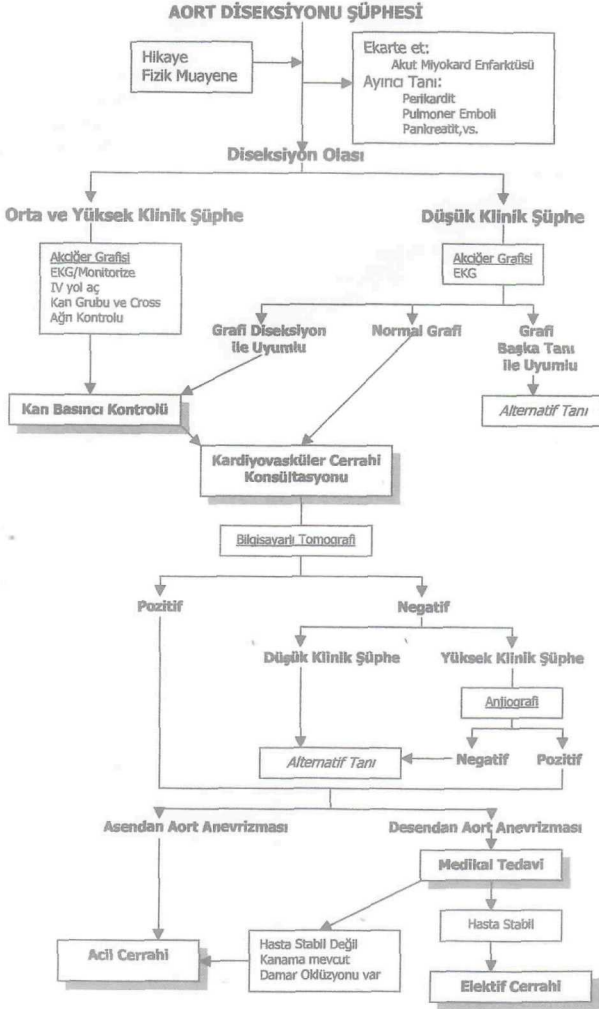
AORT DİSEKSİYONU ŞÜPHESİ

Hikaye
Fizik Muayene

Ekarte et:
Akut Miyokard Enfarktüsü
Ayırıcı Tanı:
Perikardit
Pulmoner Emboli
Pankreatit, vs.

Diseksiyon Olası

Orta ve Yüksek Klinik Şüphe

Düşük Klinik Şüphe

Akciğer Grafisi
EKG/Monitorize
IV yol aç
Kan Grubu ve Cross
Ağrı Kontrolu

Akciğer Grafisi
EKG

Grafi Diseksiyon ile Uyumlu

Normal Grafi

Grafi Başka Tanı ile Uyumlu

Kan Basıncı Kontrolü

Alternatif Tanı

Kardiyovasküler Cerrahi Konsültasyonu

Bilgisayarlı Tomografi

Pozitif

Negatif

Düşük Klinik Şüphe

Yüksek Klinik Şüphe

Anjiografi

Alternatif Tanı

Negatif

Pozitif

Asendan Aort Anevrizması

Desendan Aort Anevrizması

Medikal Tedavi

Hasta Stabil

Acil Cerrahi

Hasta Stabil Değil
Kanama mevcut
Damar Oklüzyonu var

Elektif Cerrahi